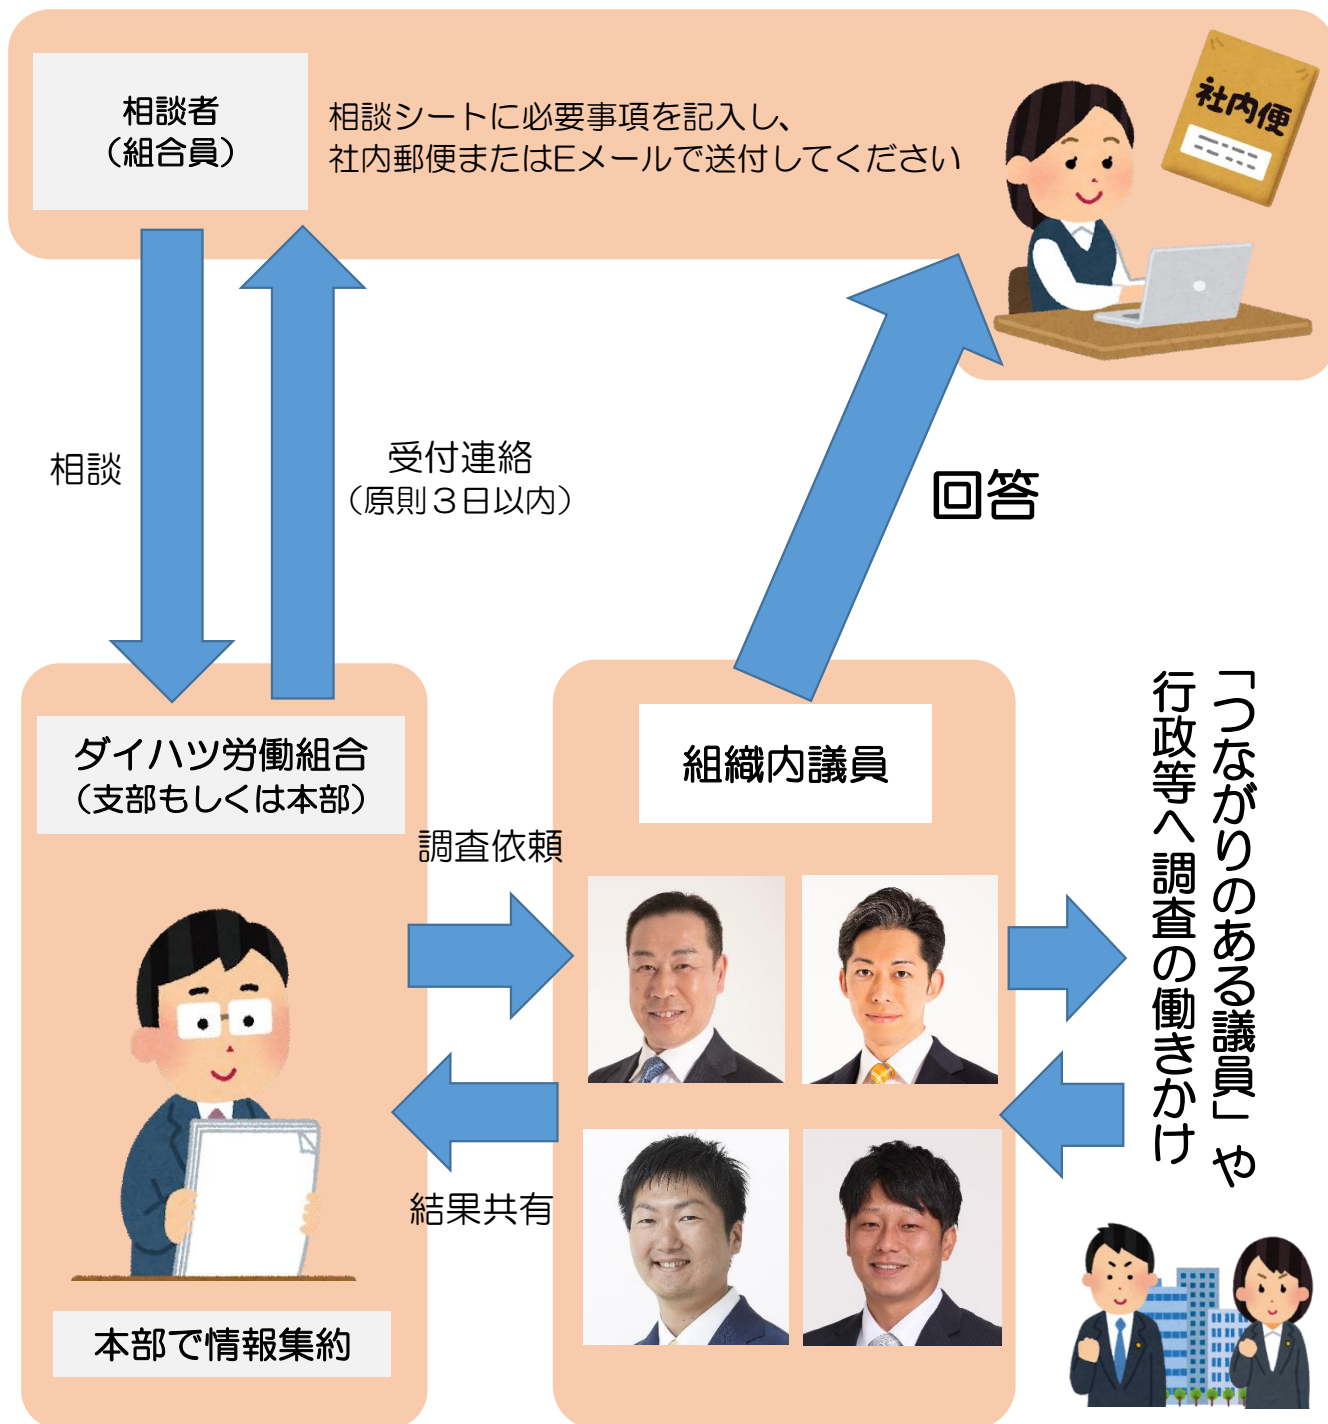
相談者
（組合員）

相談シートに必要事項を記入し、
社内郵便またはEメールで送付してください

社内便

相談

受付連絡
（原則３日以内）

回答

ダイハツ労働組合
（支部もしくは本部）

調査依頼

組織内議員

「つながりのある議員」や
行政等へ調査の働きかけ

結果共有

本部で情報集約